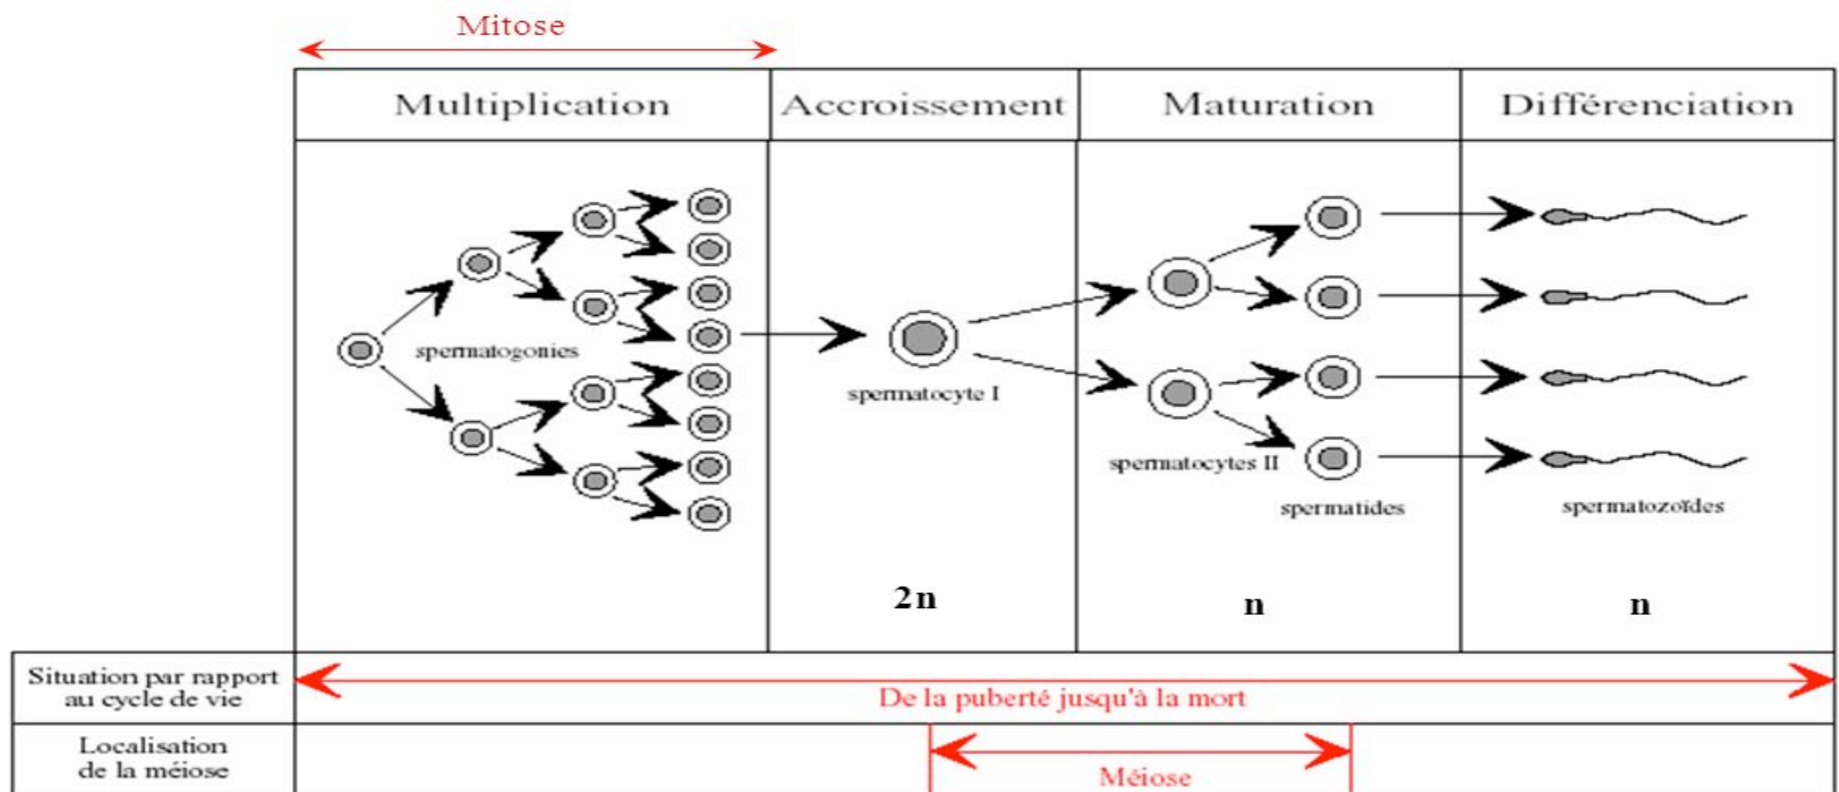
Mitose

| Multiplication | Accroissement | Maturation | Différenciation |
|---|---|---|---|
| spermatogonies | spermatocyte I 2n | spermatocytes II spermatides n | spermatozoïdes n |

Situation par rapport au cycle de vie
De la puberté jusqu'à la mort

Localisation de la méiose
Méiose